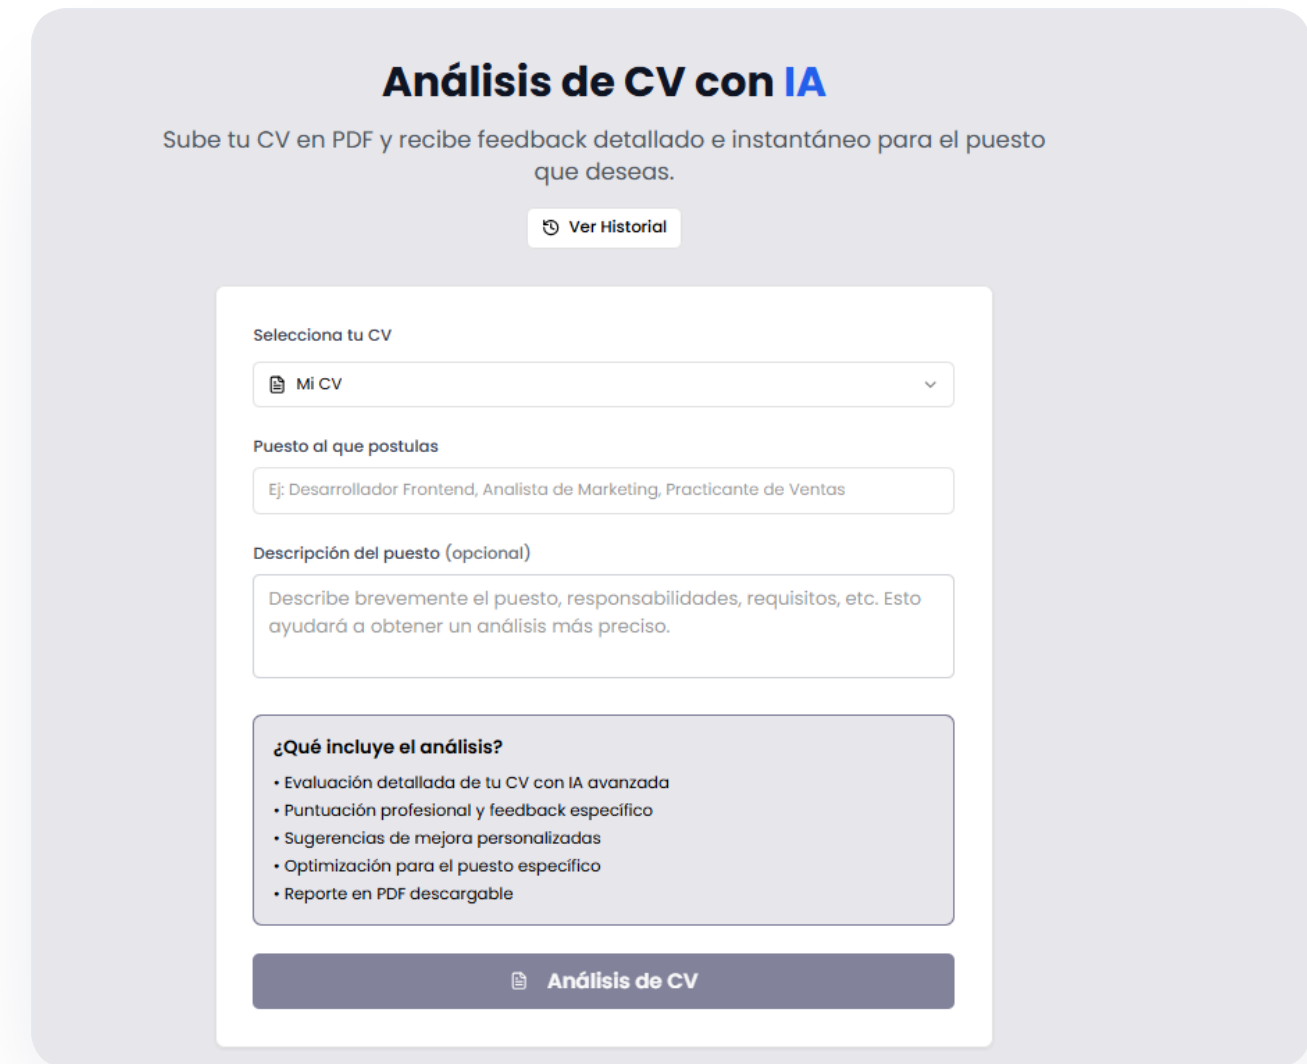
Análisis de CV con IA

Sube tu CV en PDF y recibe feedback detallado e instantáneo para el puesto que deseas.

Ver Historial

Selecciona tu CV

Mi CV

Puesto al que postulas

Ej: Desarrollador Frontend, Analista de Marketing, Practicante de Ventas

Descripción del puesto (opcional)

Describe brevemente el puesto, responsabilidades, requisitos, etc. Esto ayudará a obtener un análisis más preciso.

¿Qué incluye el análisis?

• Evaluación detallada de tu CV con IA avanzada
• Puntuación profesional y feedback específico
• Sugerencias de mejora personalizadas
• Optimización para el puesto específico
• Reporte en PDF descargable

Análisis de CV